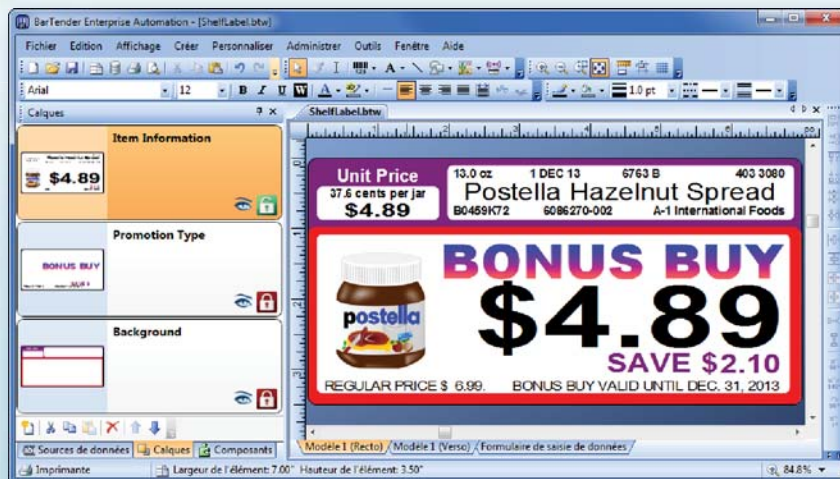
BarTender Enterprise Automation - [ShelfLabel.btw]

Fichier Edition Affichage Créer Personnaliser Administrer Outils Fenêtre Aide

Arial 12 B I U 1.0 pt

Calques

ShelfLabel.btw

Item Information

$4.89

Promotion Type

BONUS BUY

Background

Unit Price
37.6 cents per jar
$4.89

13.0 oz 1 DEC 13 6763 B 403 3080
Postella Hazelnut Spread
B0459K72 6086270-002 A-1 International Foods

postella

BONUS BUY
$4.89
SAVE $2.10
REGULAR PRICE $ 6.99. BONUS BUY VALID UNTIL DEC. 31, 2013

Sources de données Calques Composants

Modèle 1 (Recto) Modèle 1 (Verso) Formulaire de saisie de données

Imprimante Largeur de l'élément: 7.00" Hauteur de l'élément: 3.50" 84.8%